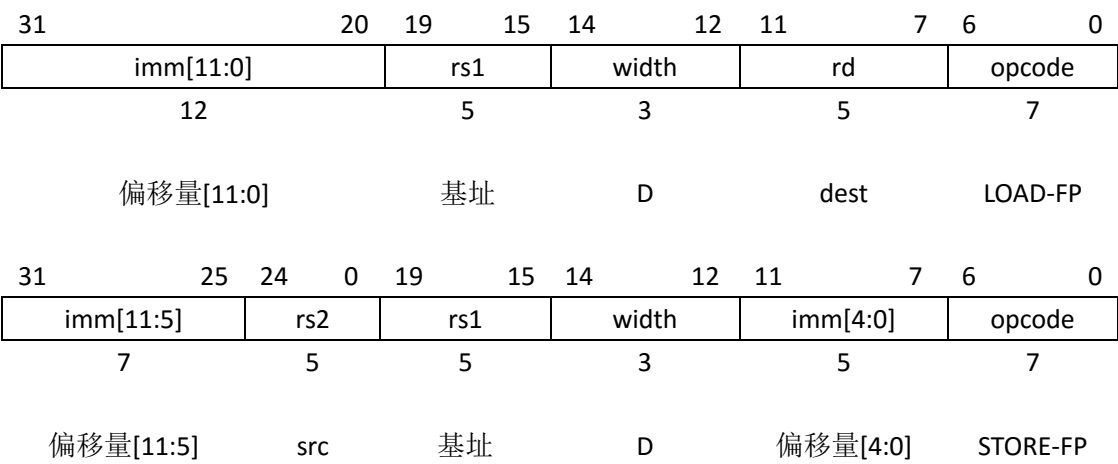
| 31 20 | 19 15 | 14 12 | 11 7 | 6 0 |
|---|---|---|---|---|
| imm[11:0] | rs1 | width | rd | opcode |
| 12 | 5 | 3 | 5 | 7 |
| 偏移量[11:0] | 基址 | D | dest | LOAD-FP |

| 31 25 | 24 0 | 19 15 | 14 12 | 11 7 | 6 0 |
|---|---|---|---|---|---|
| imm[11:5] | rs2 | rs1 | width | imm[4:0] | opcode |
| 7 | 5 | 5 | 3 | 5 | 7 |
| 偏移量[11:5] | src | 基址 | D | 偏移量[4:0] | STORE-FP |